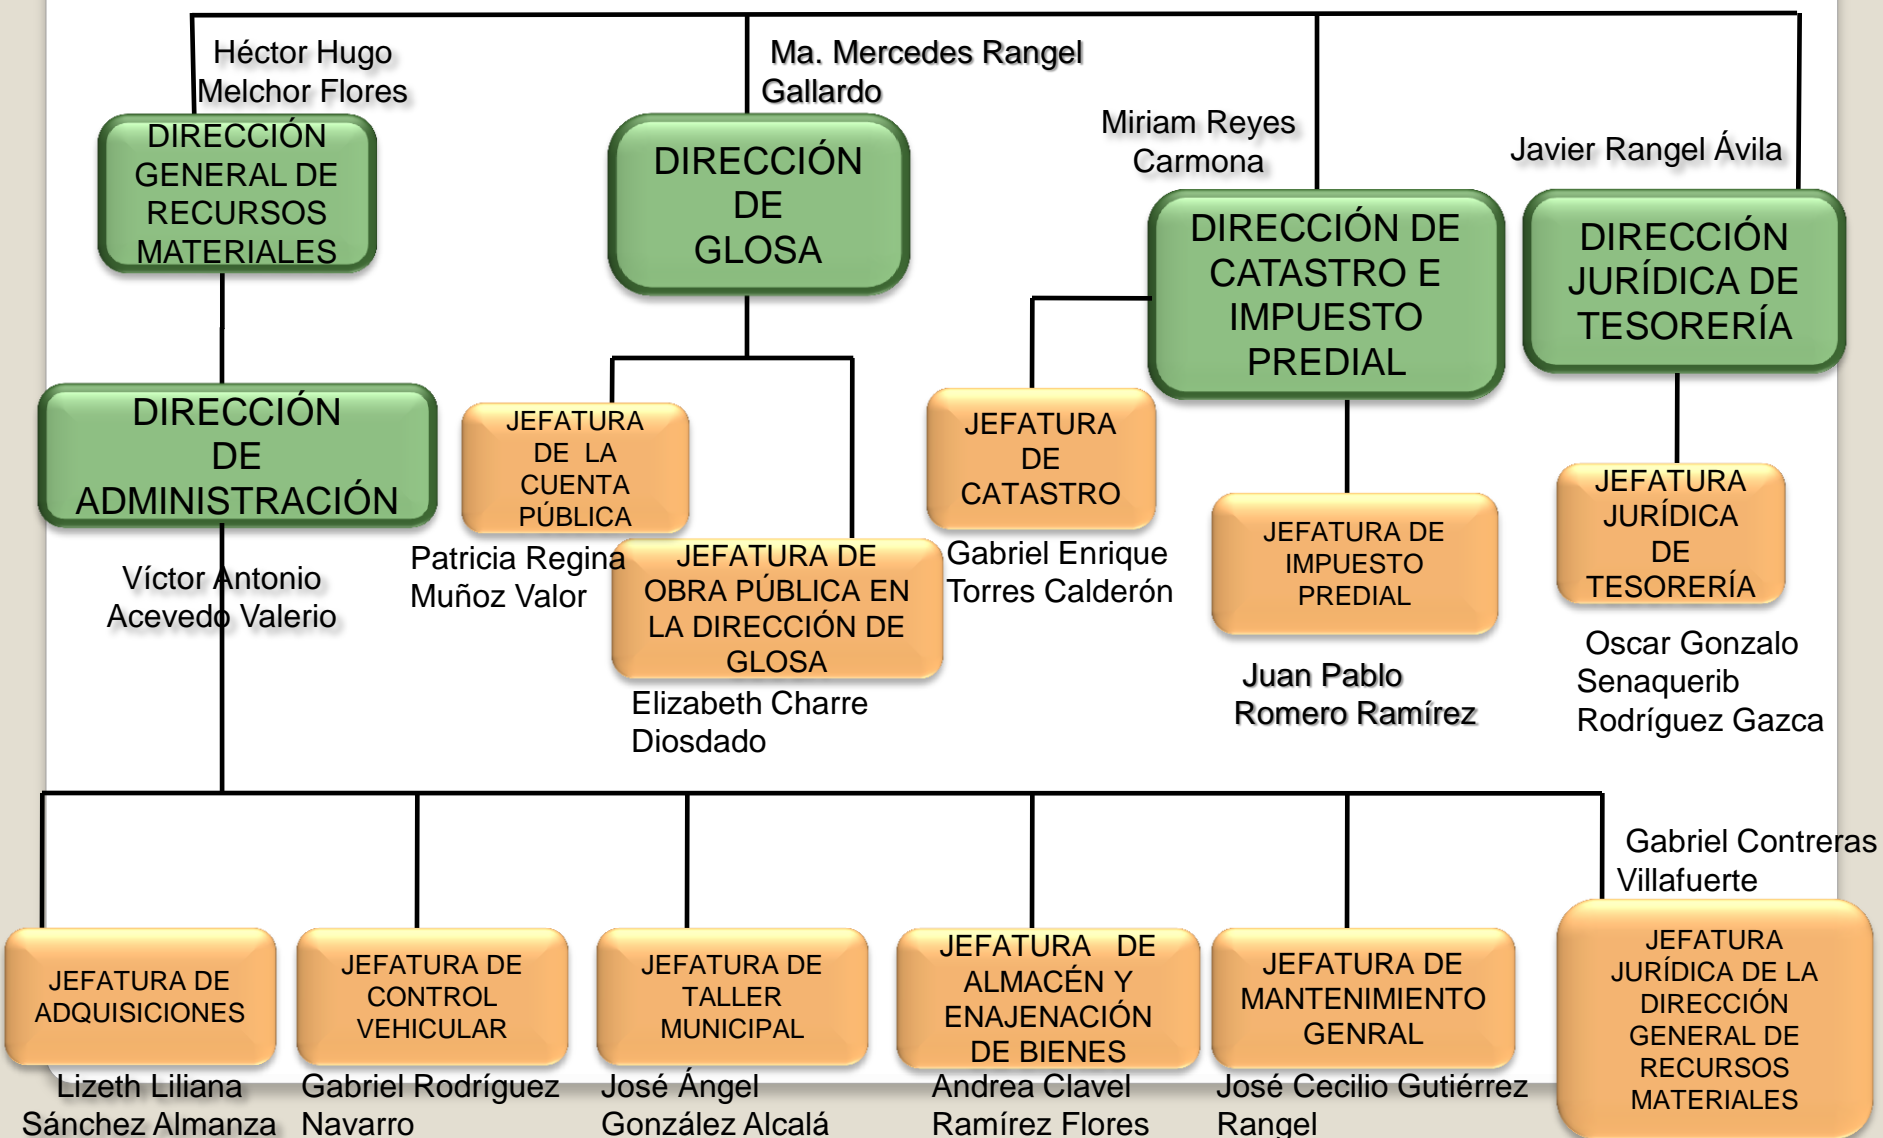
Héctor Hugo Melchor Flores

DIRECCIÓN GENERAL DE RECURSOS MATERIALES

Ma. Mercedes Rangel Gallardo

DIRECCIÓN DE GLOSA

Miriam Reyes Carmona

DIRECCIÓN DE CATASTRO E IMPUESTO PREDIAL

Javier Rangel Ávila

DIRECCIÓN JURÍDICA DE TESORERÍA

DIRECCIÓN DE ADMINISTRACIÓN

Víctor Antonio Acevedo Valerio

JEFATURA DE LA CUENTA PÚBLICA

Patricia Regina Muñoz Valor

JEFATURA DE OBRA PÚBLICA EN LA DIRECCIÓN DE GLOSA

Elizabeth Charre Diosdado

JEFATURA DE CATASTRO

Gabriel Enrique Torres Calderón

JEFATURA DE IMPUESTO PREDIAL

Juan Pablo Romero Ramírez

JEFATURA JURÍDICA DE TESORERÍA

Oscar Gonzalo Senaquerib Rodríguez Gazca

Gabriel Contreras Villafuerte

JEFATURA DE ADQUISICIONES

Lizeth Liliana Sánchez Almanza

JEFATURA DE CONTROL VEHICULAR

Gabriel Rodríguez Navarro

JEFATURA DE TALLER MUNICIPAL

José Ángel González Alcalá

JEFATURA DE ALMACÉN Y ENAJENACIÓN DE BIENES

Andrea Clavel Ramírez Flores

JEFATURA DE MANTENIMIENTO GENRAL

José Cecilio Gutiérrez Rangel

JEFATURA JURÍDICA DE LA DIRECCIÓN GENERAL DE RECURSOS MATERIALES